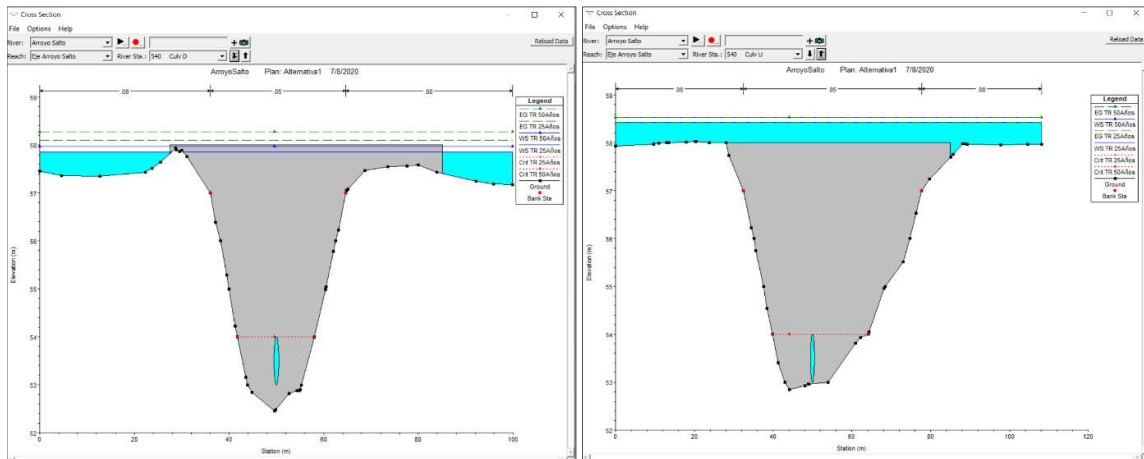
Cross Section
File Options Help
River: Arroyo Salto
Reach: Eje Arroyo Salto
River Sta.: 540 Culv D
Reload Data
ArroyoSalto Plan: Alternativa1 7/8/2020
.08 .05 .08
Legend
EG TR 50Años
EG TR 25Años
WS TR 50Años
WS TR 25Años
Crit TR 25Años
Crit TR 50Años
Ground
Bank Sta
59
58
57
56
55
54
53
52
Elevation (m)
0 20 40 60 80 100
Station (m)

Cross Section
File Options Help
River: Arroyo Salto
Reach: Eje Arroyo Salto
River Sta.: 540 Culv U
Reload Data
ArroyoSalto Plan: Alternativa1 7/8/2020
.08 .05 .08
Legend
EG TR 50Años
WS TR 50Años
EG TR 25Años
WS TR 25Años
Crit TR 25Años
Crit TR 50Años
Ground
Bank Sta
59
58
57
56
55
54
53
52
Elevation (m)
0 20 40 60 80 100 120
Station (m)